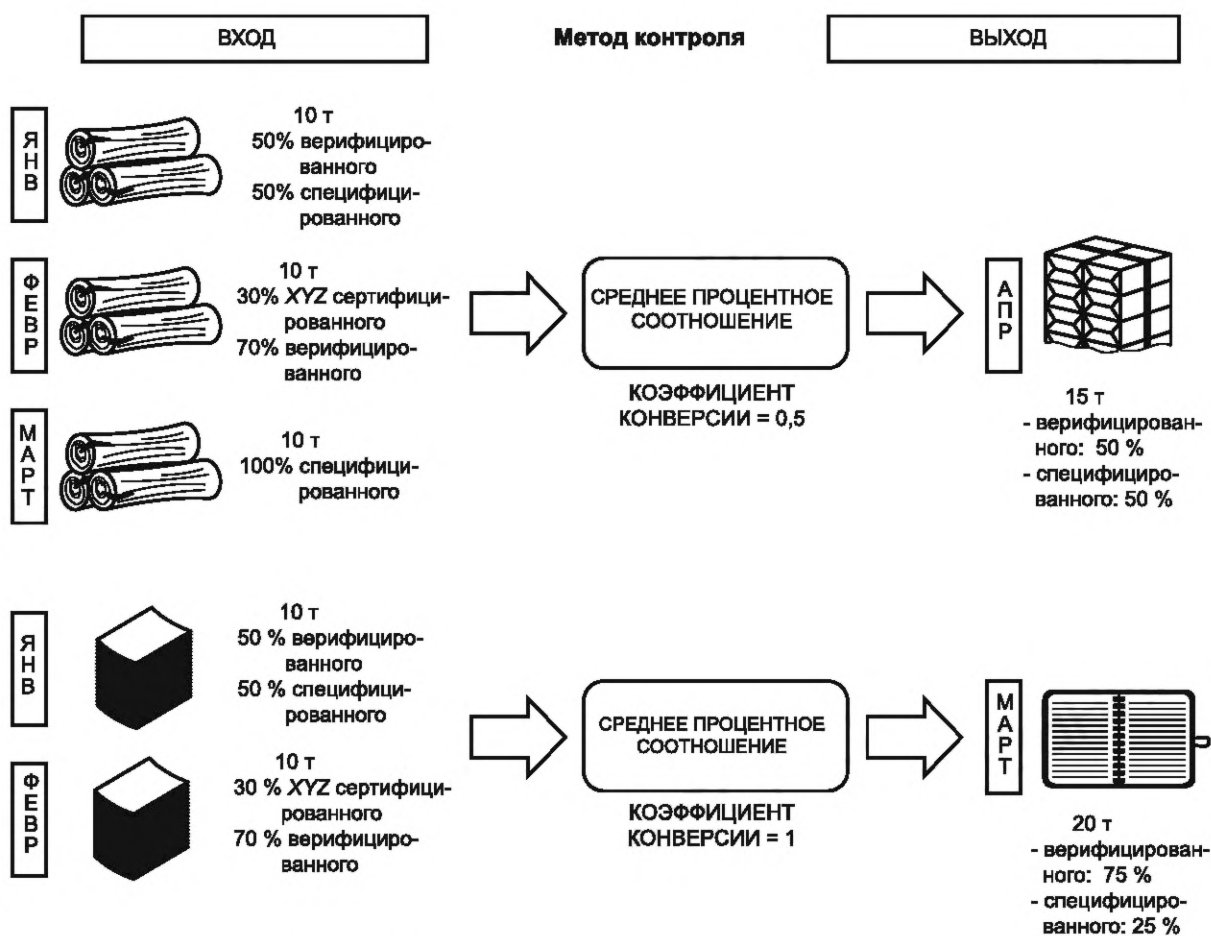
ВХОД

Метод контроля

ВЫХОД

ЯНВ

10 т
50% верифицированного
50% специфицированного

ФЕВР

10 т
30% *XYZ* сертифицированного
70% верифицированного

МАРТ

10 т
100% специфицированного

СРЕДНЕЕ ПРОЦЕНТНОЕ СООТНОШЕНИЕ

КОЭФФИЦИЕНТ КОНВЕРСИИ = 0,5

АПР

15 т
- верифицированного: 50 %
- специфицированного: 50 %

ЯНВ

10 т
50 % верифицированного
50 % специфицированного

ФЕВР

10 т
30 % *XYZ* сертифицированного
70 % верифицированного

СРЕДНЕЕ ПРОЦЕНТНОЕ СООТНОШЕНИЕ

КОЭФФИЦИЕНТ КОНВЕРСИИ = 1

МАРТ

20 т
- верифицированного: 75 %
- специфицированного: 25 %